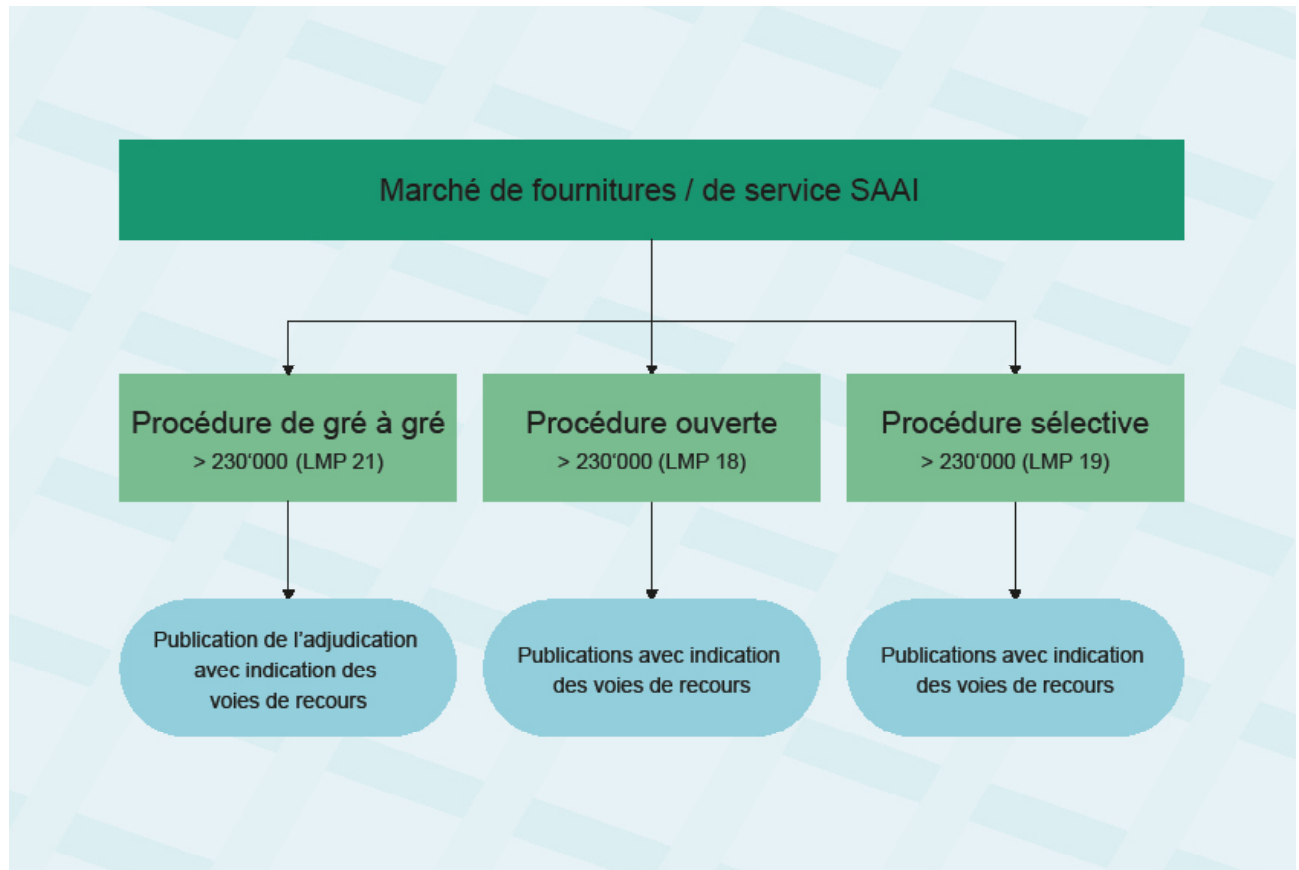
Marché de fournitures / de service SAAI

Procédure de gré à gré
> 230'000 (LMP 21)

Procédure ouverte
> 230'000 (LMP 18)

Procédure sélective
> 230'000 (LMP 19)

Publication de l'adjudication avec indication des voies de recours

Publications avec indication des voies de recours

Publications avec indication des voies de recours